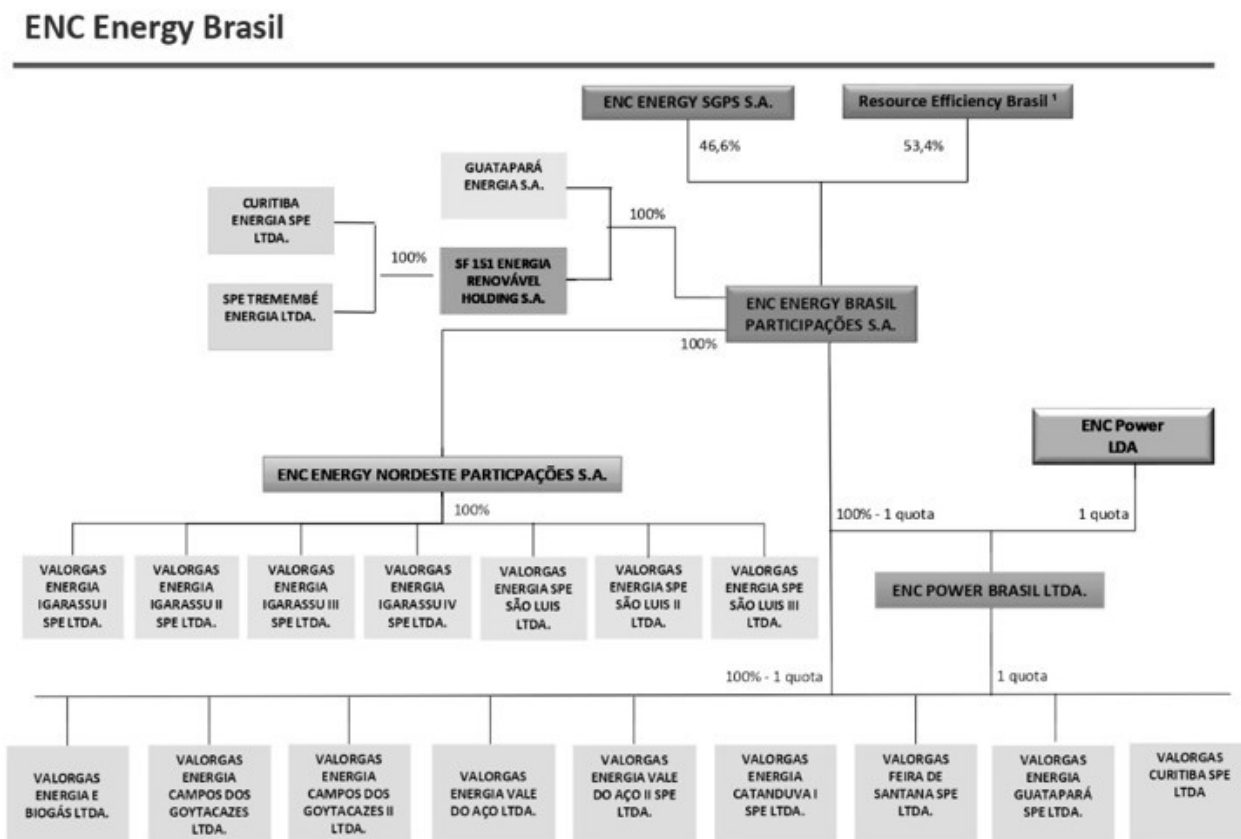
ENC Energy Brasil

ENC ENERGY SGPS S.A.

Resource Efficiency Brasil ¹

46,6%

53,4%

GUATAPARÁ ENERGIA S.A.

100%

CURITIBA ENERGIA SPE LTDA.

100%

SF 151 ENERGIA RENOVÁVEL HOLDING S.A.

SPE TREMEMBÉ ENERGIA LTDA.

ENC ENERGY BRASIL PARTICIPAÇÕES S.A.

100%

ENC Power LDA

ENC ENERGY NORDESTE PARTICPAÇÕES S.A.

100%

100% - 1 quota

1 quota

VALORGAS ENERGIA IGARASSU I SPE LTDA.

VALORGAS ENERGIA IGARASSU II SPE LTDA.

VALORGAS ENERGIA IGARASSU III SPE LTDA.

VALORGAS ENERGIA IGARASSU IV SPE LTDA.

VALORGAS ENERGIA SPE SÃO LUIS LTDA.

VALORGAS ENERGIA SPE SÃO LUIS II LTDA.

VALORGAS ENERGIA SPE SÃO LUIS III LTDA.

ENC POWER BRASIL LTDA.

100% - 1 quota

1 quota

VALORGAS ENERGIA E BIOGÁS LTDA.

VALORGAS ENERGIA CAMPOS DOS GOYTACAZES LTDA.

VALORGAS ENERGIA CAMPOS DOS GOYTACAZES II LTDA.

VALORGAS ENERGIA VALE DO AÇO LTDA.

VALORGAS ENERGIA VALE DO AÇO II SPE LTDA.

VALORGAS ENERGIA CATANDUVA I SPE LTDA.

VALORGAS FEIRA DE SANTANA SPE LTDA.

VALORGAS ENERGIA GUATAPARÁ SPE LTDA.

VALORGAS CURITIBA SPE LTDA